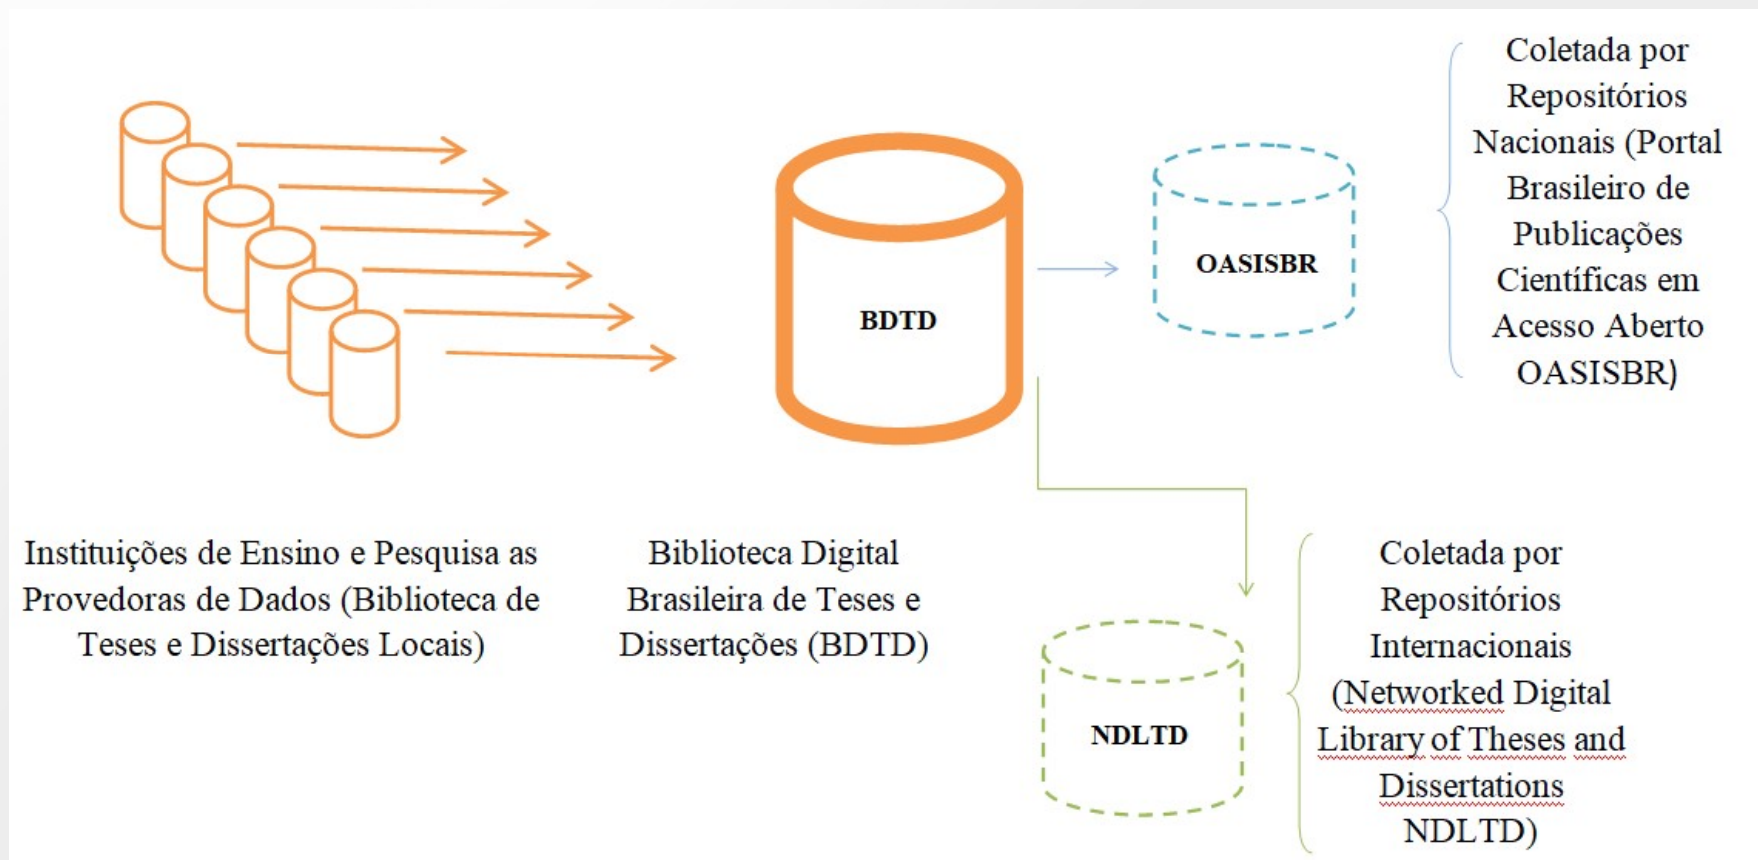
BDTD

OASISBR

Coletada por Repositórios Nacionais (Portal Brasileiro de Publicações Científicas em Acesso Aberto OASISBR)

Instituições de Ensino e Pesquisa as Provedoras de Dados (Biblioteca de Teses e Dissertações Locais)

Biblioteca Digital Brasileira de Teses e Dissertações (BDTD)

NDLTD

Coletada por Repositórios Internacionais (Networked Digital Library of Theses and Dissertations NDLTD)